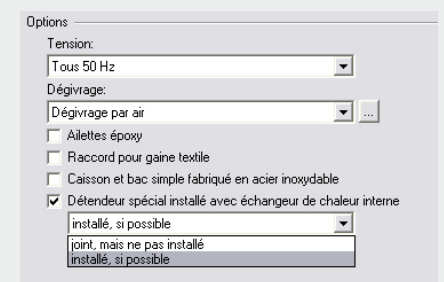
Options

Tension:

Tous 50 Hz

Dégivrage:

Dégivrage par air

...

Ailettes époxy

Raccord pour gaine textile

Caisson et bac simple fabriqué en acier inoxydable

Détendeur spécial installé avec échangeur de chaleur interne

installé, si possible

joint, mais ne pas installé

installé, si possible